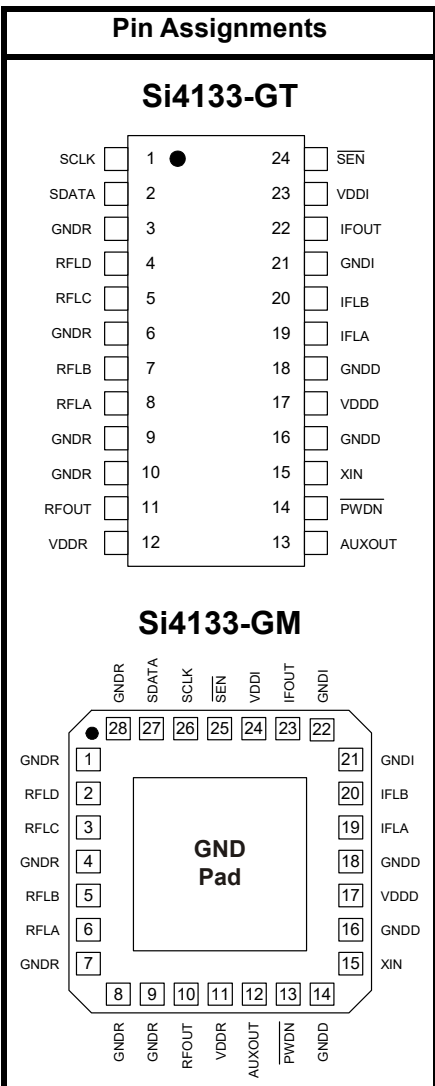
Pin Assignments

Si4133-GT

SCLK 1 24 $\overline{SEN}$
SDATA 2 23 VDDI
GNDR 3 22 IFOUT
RFLD 4 21 GNDI
RFLC 5 20 IFLB
GNDR 6 19 IFLA
RFLB 7 18 GNDD
RFLA 8 17 VDDD
GNDR 9 16 GNDD
GNDR 10 15 XIN
RFOUT 11 14 $\overline{PWDN}$
VDDR 12 13 AUXOUT

Si4133-GM

GNDR SDATA SCLK $\overline{SEN}$ VDDI IFOUT GNDI
28 27 26 25 24 23 22

GNDR 1 21 GNDI
RFLD 2 20 IFLB
RFLC 3 19 IFLA
GNDR 4 18 GNDD
RFLB 5 17 VDDD
RFLA 6 16 GNDD
GNDR 7 15 XIN

GND Pad

8 9 10 11 12 13 14
GNDR GNDR RFOUT VDDR AUXOUT $\overline{PWDN}$ GNDD